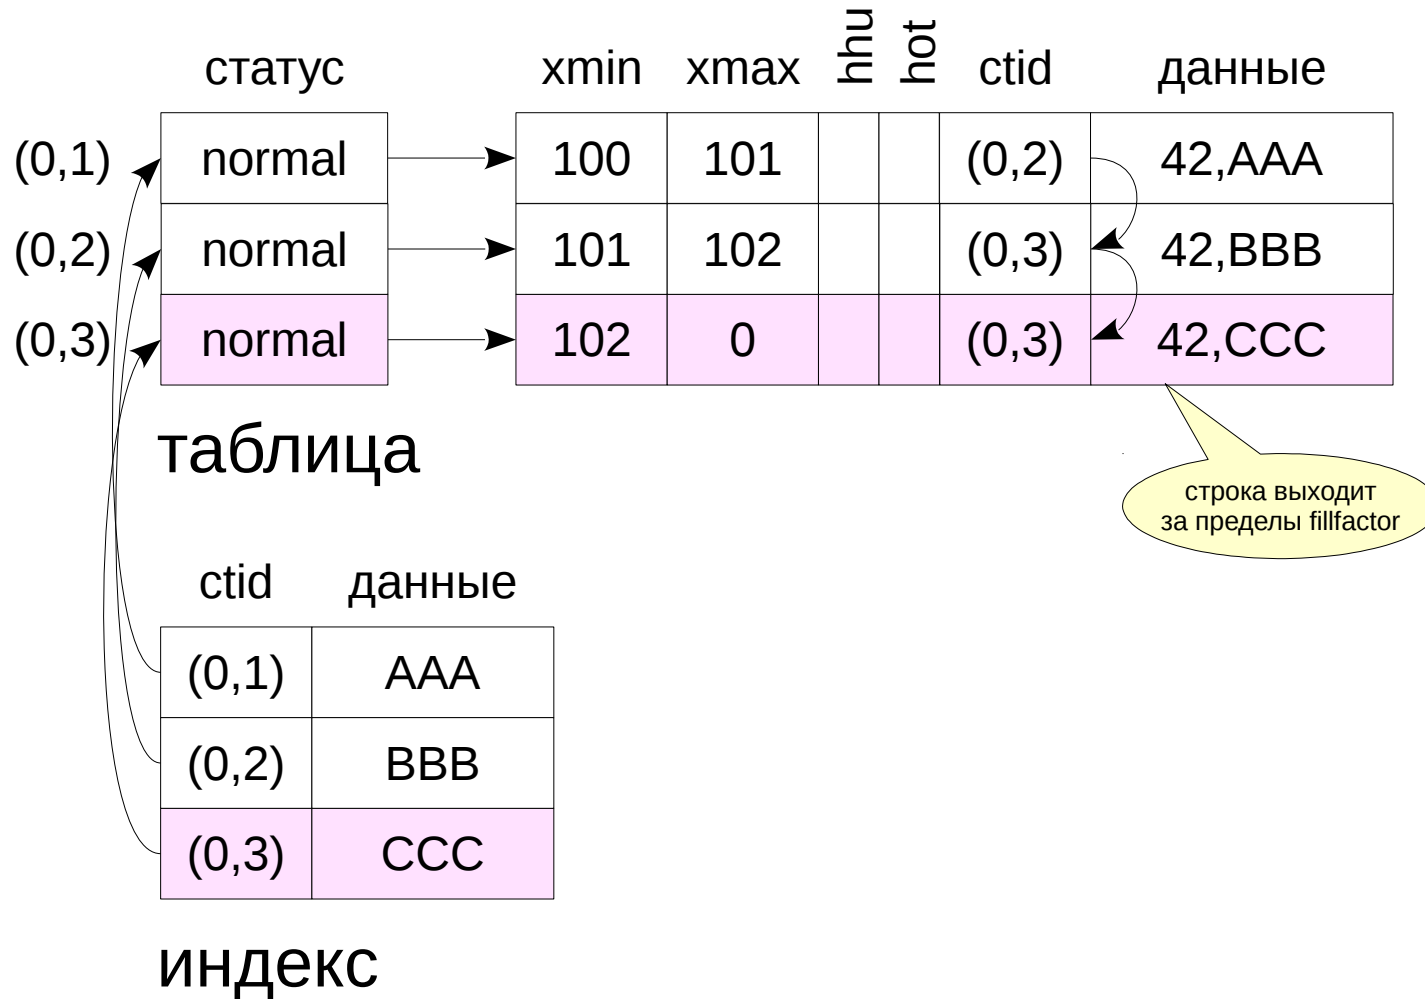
| | статус |
|---|---|
| (0,1) | normal |
| (0,2) | normal |
| (0,3) | normal |

| xmin | xmax | hhu | hot | ctid | данные |
|---|---|---|---|---|---|
| 100 | 101 | | | (0,2) | 42,AAA |
| 101 | 102 | | | (0,3) | 42,BBB |
| 102 | 0 | | | (0,3) | 42,CCC |

таблица

строка выходит за пределы fillfactor

| ctid | данные |
|---|---|
| (0,1) | AAA |
| (0,2) | BBB |
| (0,3) | CCC |

индекс